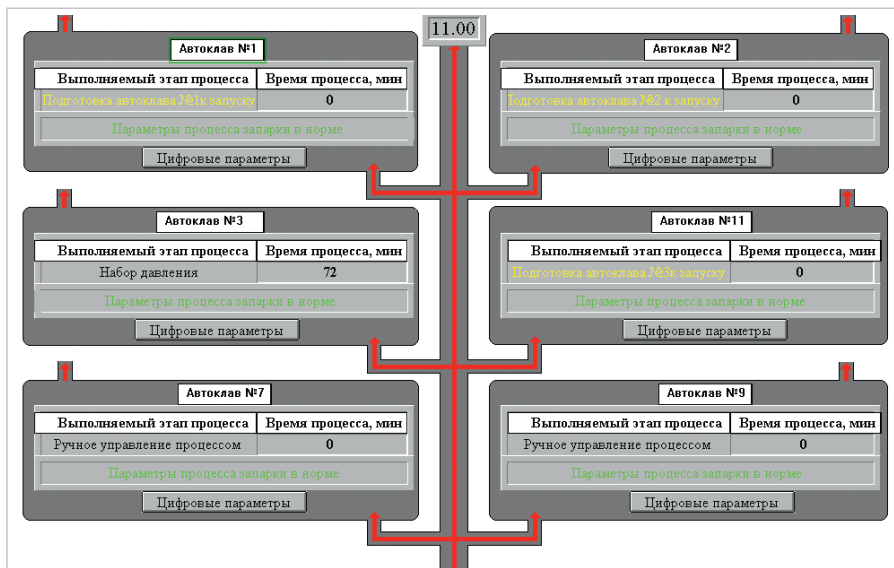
11.00

Автоклав №1

| Выполняемый этап процесса | Время процесса, мин |
|---|---|
| Подготовка автоклава №1к запуску | 0 |

Параметры процесса запарки в норме

Цифровые параметры

Автоклав №2

| Выполняемый этап процесса | Время процесса, мин |
|---|---|
| Подготовка автоклава №2 к запуску | 0 |

Параметры процесса запарки в норме

Цифровые параметры

Автоклав №3

| Выполняемый этап процесса | Время процесса, мин |
|---|---|
| Набор давления | 72 |

Параметры процесса запарки в норме

Цифровые параметры

Автоклав №11

| Выполняемый этап процесса | Время процесса, мин |
|---|---|
| Подготовка автоклава №3к запуску | 0 |

Параметры процесса запарки в норме

Цифровые параметры

Автоклав №7

| Выполняемый этап процесса | Время процесса, мин |
|---|---|
| Ручное управление процессом | 0 |

Параметры процесса запарки в норме

Цифровые параметры

Автоклав №9

| Выполняемый этап процесса | Время процесса, мин |
|---|---|
| Ручное управление процессом | 0 |

Параметры процесса запарки в норме

Цифровые параметры